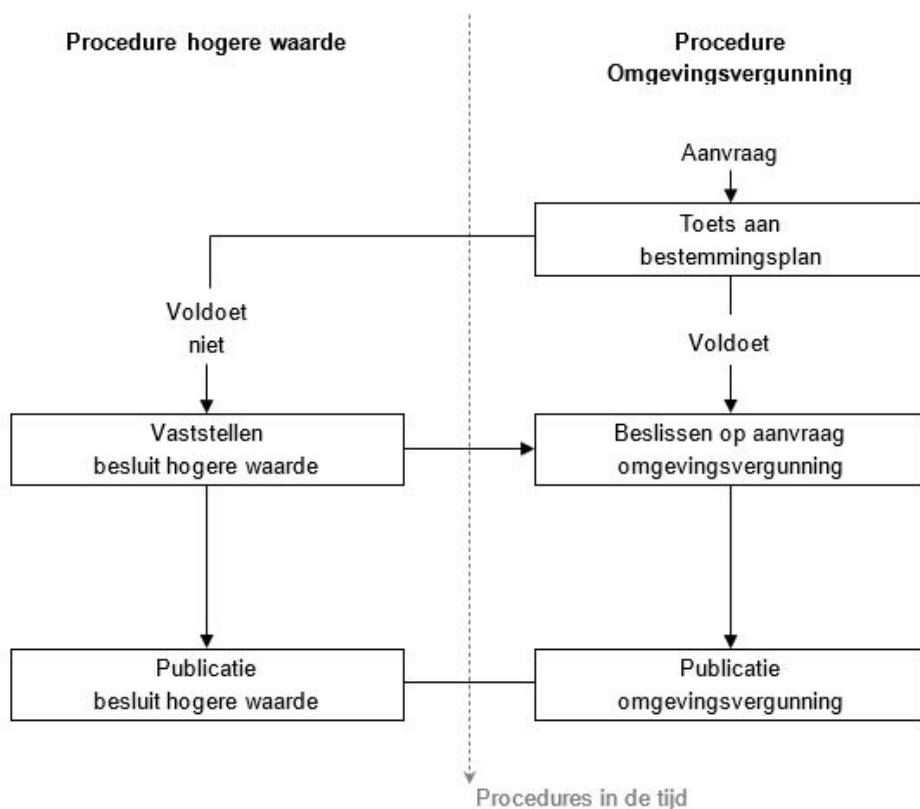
Procedure hogere waarde

Procedure
Omgevingsvergunning

Aanvraag

Toets aan
bestemmingsplan

Voldoet
niet

Voldoet

Vaststellen
besluit hogere waarde

Beslissen op aanvraag
omgevingsvergunning

Publicatie
besluit hogere waarde

Publicatie
omgevingsvergunning

Procedures in de tijd